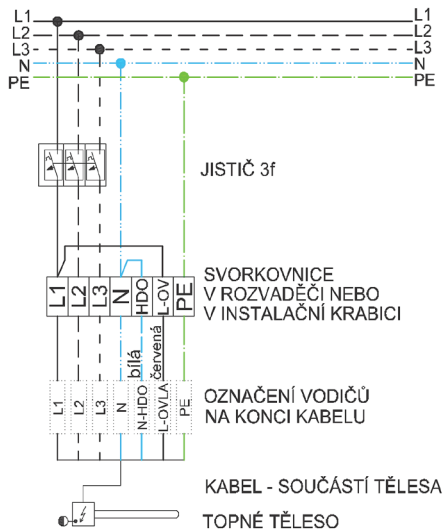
L1
L2
L3
N
PE

L1
L2
L3
N
PE

JISTIČ 3f

L1 L2 L3 N HDO L-OV PE

SVORKOVNICE
V ROZVADĚČI NEBO
V INSTALAČNÍ KRABICI

bílá
červená

L1 L2 L3 N N-HDO L-OVLA PE

OZNAČENÍ VODIČŮ
NA KONCI KABELU

KABEL - SOUČÁSTÍ TĚLESA

TOPNÉ TĚLESO